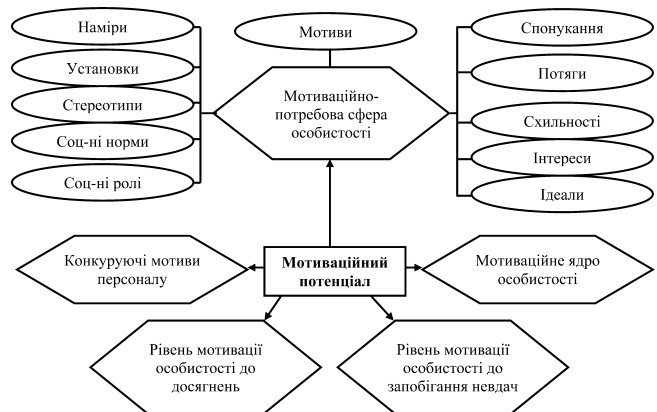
Наміри

Установки

Стереотипи

Соц-ні норми

Соц-ні ролі

Мотиви

Мотиваційно-потребова сфера особистості

Спонукання

Потяги

Схильності

Інтереси

Ідеали

Конкуруючі мотиви персоналу

Мотиваційний потенціал

Мотиваційне ядро особистості

Рівень мотивації особистості до досягнень

Рівень мотивації особистості до запобігання невдач